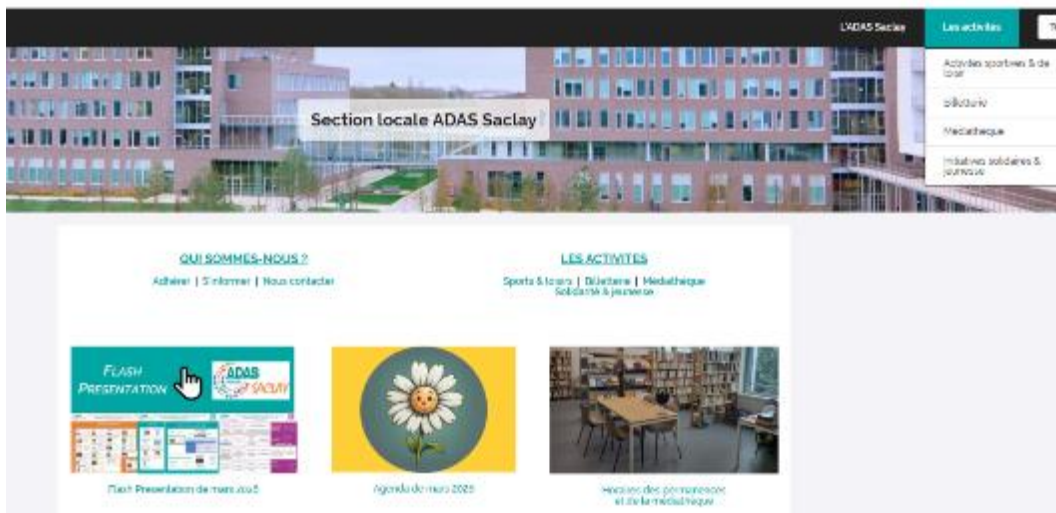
L'ADAS Saclay

Les activités

Activités sportives & de loisir

Billetterie

Médiathèque

Initiatives solidaires & jeunesse

Section locale ADAS Saclay

QUI SOMMES-NOUS ?

Adhérer | S'informer | Nous contacter

LES ACTIVITES

Sports & loisirs | Billetterie | Médiathèque Solidarité & jeunesse

FLASH PRESENTATION

ADAS SACLAY

Flash Présentation de mars 2025

Agenda de mars 2025

Horaires des permanences et de la médiathèque